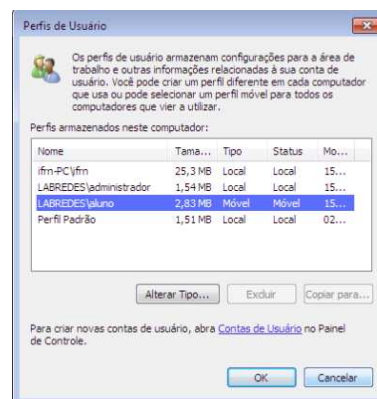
Perfis de Usuário

Os perfis de usuário armazenam configurações para a área de trabalho e outras informações relacionadas à sua conta de usuário. Você pode criar um perfil diferente em cada computador que usa ou pode selecionar um perfil móvel para todos os computadores que vier a utilizar.

Perfis armazenados neste computador:

| Nome | Tama... | Tipo | Status | Mo... |
|---|---|---|---|---|
| ifrn-PC\ifrn | 25,3 MB | Local | Local | 15... |
| LABREDES\administrador | 1,54 MB | Local | Local | 15... |
| LABREDES\aluno | 2,83 MB | Móvel | Móvel | 15... |
| Perfil Padrão | 1,51 MB | Local | Local | 02... |

Alterar Tipo... Excluir Copiar para...

Para criar novas contas de usuário, abra Contas de Usuário no Painel de Controle.

OK Cancelar